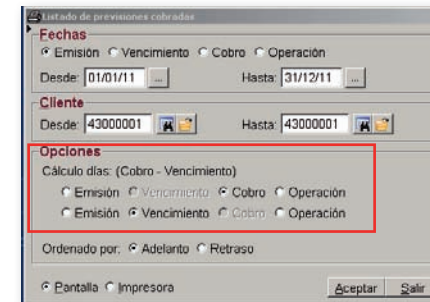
Listado de previsiones cobradas

Fechas
Emisión Vencimiento Cobro Operación
Desde: 01/01/11 ... Hasta: 31/12/11 ...

Cliente
Desde: 43000001 Hasta: 43000001

Opciones
Cálculo días: (Cobro - Vencimiento)
Emisión Vencimiento Cobro Operación
Emisión Vencimiento Cobro Operación

Ordenado por: Adelanto Retraso

Pantalla Impresora Aceptar Salir